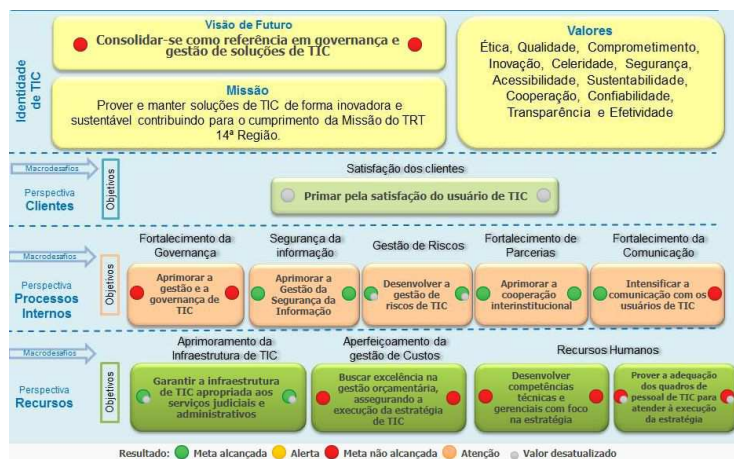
Identidade de TIC

Visão de Futuro
Consolidar-se como referência em governança e gestão de soluções de TIC

Missão
Prover e manter soluções de TIC de forma inovadora e sustentável contribuindo para o cumprimento da Missão do TRT 14ª Região.

Valores
Ética, Qualidade, Comprometimento, Inovação, Celeridade, Segurança, Acessibilidade, Sustentabilidade, Cooperação, Confiabilidade, Transparência e Efetividade

Macrodesafios
Perspectiva Clientes
Objetivos
Satisfação dos clientes
Primar pela satisfação do usuário de TIC

Macrodesafios
Perspectiva Processos Internos
Objetivos
Fortalecimento da Governança
Aprimorar a gestão e a governança de TIC
Segurança da informação
Aprimorar a Gestão da Segurança da Informação
Gestão de Riscos
Desenvolver a gestão de riscos de TIC
Fortalecimento de Parcerias
Aprimorar a cooperação interinstitucional
Fortalecimento da Comunicação
Intensificar a comunicação com os usuários de TIC

Macrodesafios
Perspectiva Recursos
Objetivos
Aprimoramento da Infraestrutura de TIC
Garantir a infraestrutura de TIC apropriada aos serviços judiciais e administrativos
Aperfeiçoamento da gestão de Custos
Buscar excelência na gestão orçamentária, assegurando a execução da estratégia de TIC
Recursos Humanos
Desenvolver competências técnicas e gerenciais com foco na estratégia
Prover a adequação dos quadros de pessoal de TIC para atender à execução da estratégia

Resultado: Meta alcançada Alerta Meta não alcançada Atenção Valor desatualizado